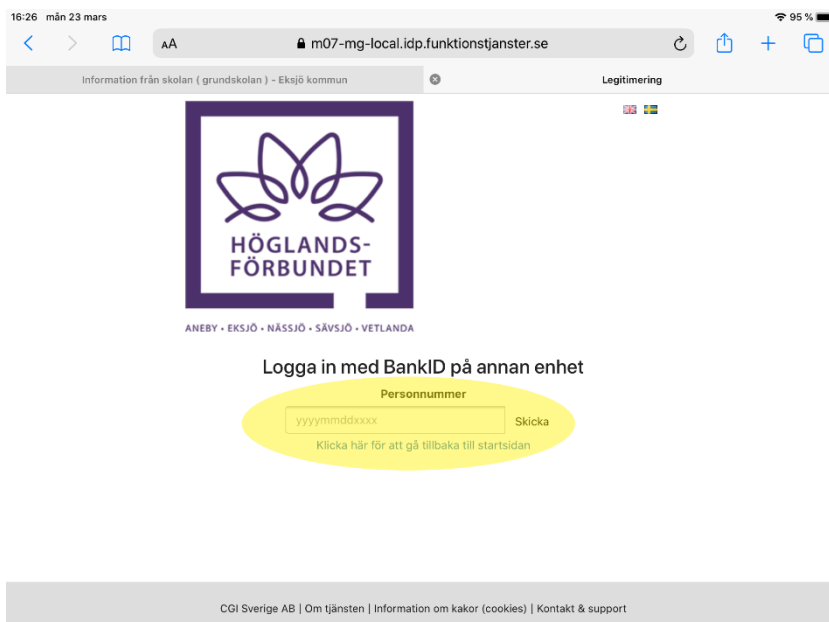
16:26 mån 23 mars

95 %

AA

m07-mg-local.idp.funktionstjanster.se

Information från skolan ( grundskolan ) - Eksjö kommun

Legitimering

HÖGLANDS-
FÖRBUNDET

ANEBY • EKSJÖ • NÄSSJÖ • SÄVSJÖ • VETLANDA

Logga in med BankID på annan enhet

Personnummer

yyyymmddxxxx

Skicka

Klicka här för att gå tillbaka till startsidan

CGI Sverige AB | Om tjänsten | Information om kakor (cookies) | Kontakt & support